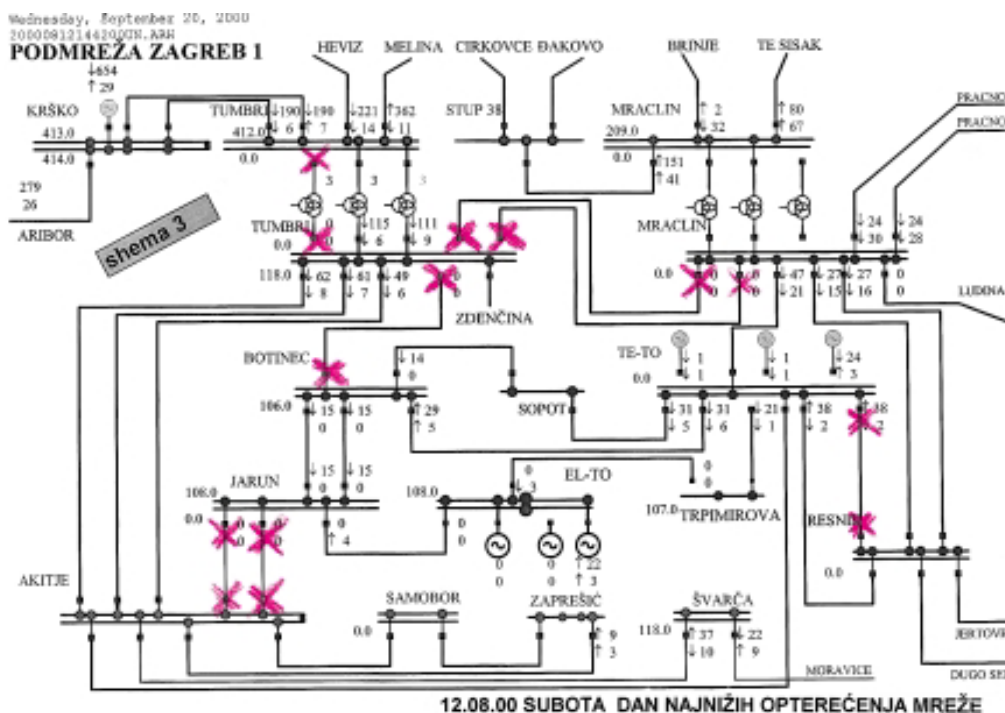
Wednesday, September 20, 2000
20000812144200UN.ARH
PODMREŽA ZAGREB 1

↓654
↑29
KRŠKO
413.0
414.0
279
26
ARIBOR

HEVIZ MELINA CIRKOVCE ĐAKOVO BRINJE TE SISAK

TUMBRI ↓190 ↓190 ↓221 ↑362
412.0 ↓6 ↑7 ↓14 ↓11
0.0
3 3 3
↓115 ↓111
↓6 ↓9

STUP 38

MRACLIN ↑2 ↑80
209.0 ↓32 ↑67
0.0 ↑151
↑41

shema 3

TUMBRI
0.0
118.0 ↓62 ↓61 ↓49
↓8 ↓7 ↓6
ZDENČINA

MRACLIN
0.0 0 0 ↓47 ↓27 ↑27 0 ↓24 ↓24
0 0 ↓21 ↓15 ↓16 0 ↓30 ↓28

PRACNO
PRACNO
LUDINA

BOTINEC ↓14
0
106.0 ↓15 ↓15 ↑29
0 0 ↑5
SOPOT

TE-TO ↓1 ↓1 ↓24
0.0 ↓1 ↓1 ↑3
↓31 ↓31 ↓21 ↑38 ↑48
↓5 ↓6 ↓1 ↓2 2

↓15 ↓15
0 0
JARUN
108.0
0.0 0 0 0
↑4

EL-TO
108.0 0
↓3
0 0
0 0 ↑22
0 0 ↑3

0
0
107.0 TRPIMIROVA

RESNIK
0.0

AKITJE

SAMOBOR
0.0
ZAPREŠIĆ
↓9
↑3

ŠVARČA
118.0 ↑37 ↓22
↓10 ↑9

JERTOVE
MORAVICE
DUGO SE

12.08.00 SUBOTA DAN NAJNIŽIH OPTEREĆENJA MREŽE